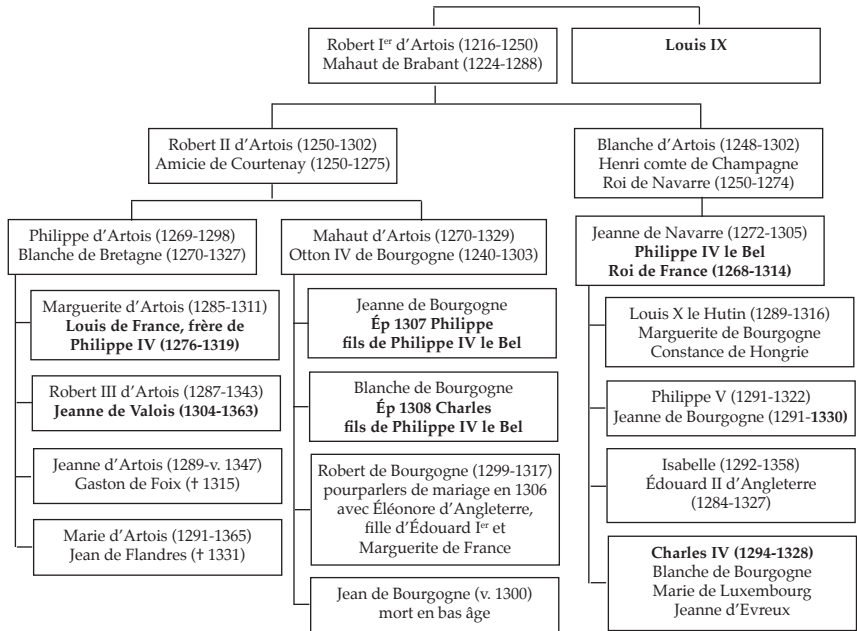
Robert I$^{er}$ d'Artois (1216-1250)
Mahaut de Brabant (1224-1288)

**Louis IX**

Robert II d'Artois (1250-1302)
Amicie de Courtenay (1250-1275)

Blanche d'Artois (1248-1302)
Henri comte de Champagne
Roi de Navarre (1250-1274)

Philippe d'Artois (1269-1298)
Blanche de Bretagne (1270-1327)

Marguerite d'Artois (1285-1311)
**Louis de France, frère de Philippe IV (1276-1319)**

Robert III d'Artois (1287-1343)
**Jeanne de Valois (1304-1363)**

Jeanne d'Artois (1289-v. 1347)
Gaston de Foix († 1315)

Marie d'Artois (1291-1365)
Jean de Flandres († 1331)

Mahaut d'Artois (1270-1329)
Otton IV de Bourgogne (1240-1303)

Jeanne de Bourgogne
**Ép 1307 Philippe fils de Philippe IV le Bel**

Blanche de Bourgogne
**Ép 1308 Charles fils de Philippe IV le Bel**

Robert de Bourgogne (1299-1317)
pourparlers de mariage en 1306 avec Éléonore d'Angleterre, fille d'Édouard I$^{er}$ et Marguerite de France

Jean de Bourgogne (v. 1300)
mort en bas âge

Jeanne de Navarre (1272-1305)
**Philippe IV le Bel**
**Roi de France (1268-1314)**

Louis X le Hutin (1289-1316)
Marguerite de Bourgogne
Constance de Hongrie

Philippe V (1291-1322)
Jeanne de Bourgogne (1291-**1330**)

Isabelle (1292-1358)
Édouard II d'Angleterre
(1284-1327)

**Charles IV (1294-1328)**
Blanche de Bourgogne
Marie de Luxembourg
Jeanne d'Evreux